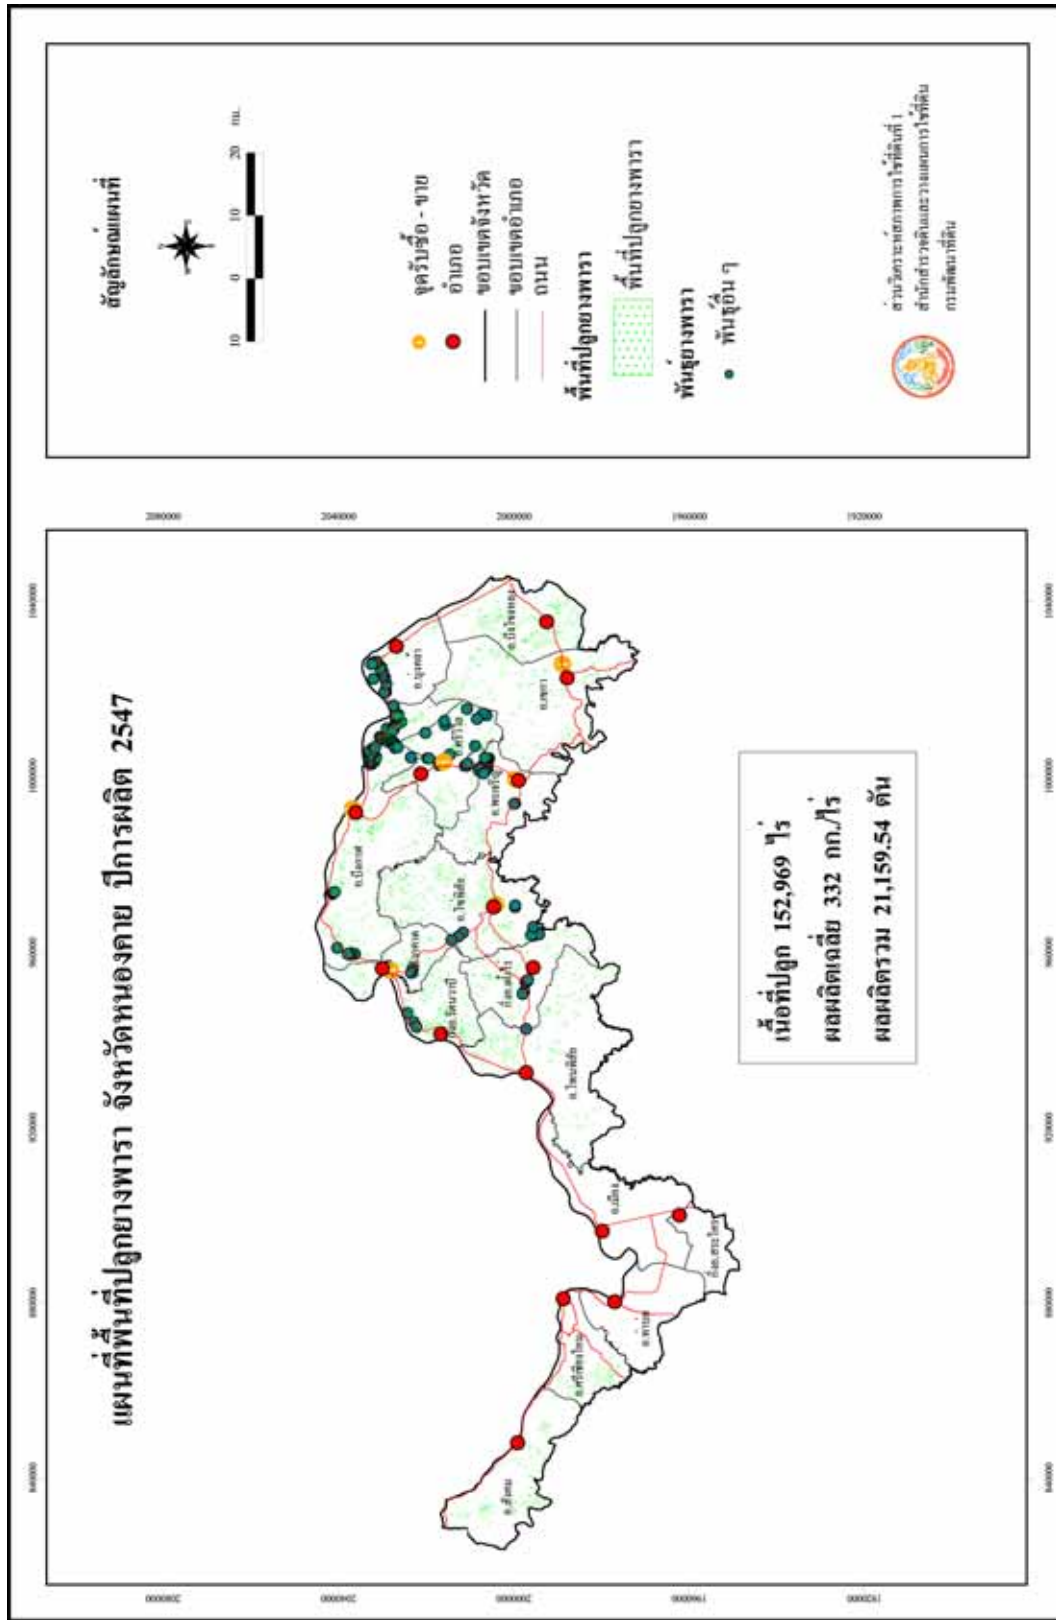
แผนที่พื้นที่ปลูกยางพารา จังหวัดหนองคาย ปีการผลิต 2547

เนื้อที่ปลูก 152,969 ไร่
ผลผลิตเฉลี่ย 332 กก./ไร่
ผลผลิตรวม 21,159.54 ตัน

สัญลักษณ์แผนที่

10 0 10 20 กม.

จุดรับซื้อ - ขาย
อำเภอ
ขอบเขตจังหวัด
ขอบเขตอำเภอ
ถนน
พื้นที่ปลูกยางพารา
พื้นที่ปลูกยางพารา
พันธุ์ยางพารา
พันธุ์อื่น ๆ

ส่วนวิเคราะห์สภาพการใช้ที่ดินที่ 1
สำนักสำรวจดินและวางแผนการใช้ที่ดิน
กรมพัฒนาที่ดิน

อ.สังคม
กิ่งอ.ศรีเชียงใหม่
อ.ท่าบ่อ
อ.เมือง
กิ่งอ.สระใคร
อ.โพนพิสัย
กิ่งอ.รัตนวาปี
อ.โซ่พิสัย
อ.ปากคาด
อ.บึงกาฬ
อ.พรเจริญ
อ.เซกา
อ.ศรีวิไล
อ.บุ่งคล้า
อ.บึงโขงหลง
กิ่งอ.เฝ้าไร่

840000
880000
920000
960000
1000000
1040000

2080000
2040000
2000000
1960000
1920000